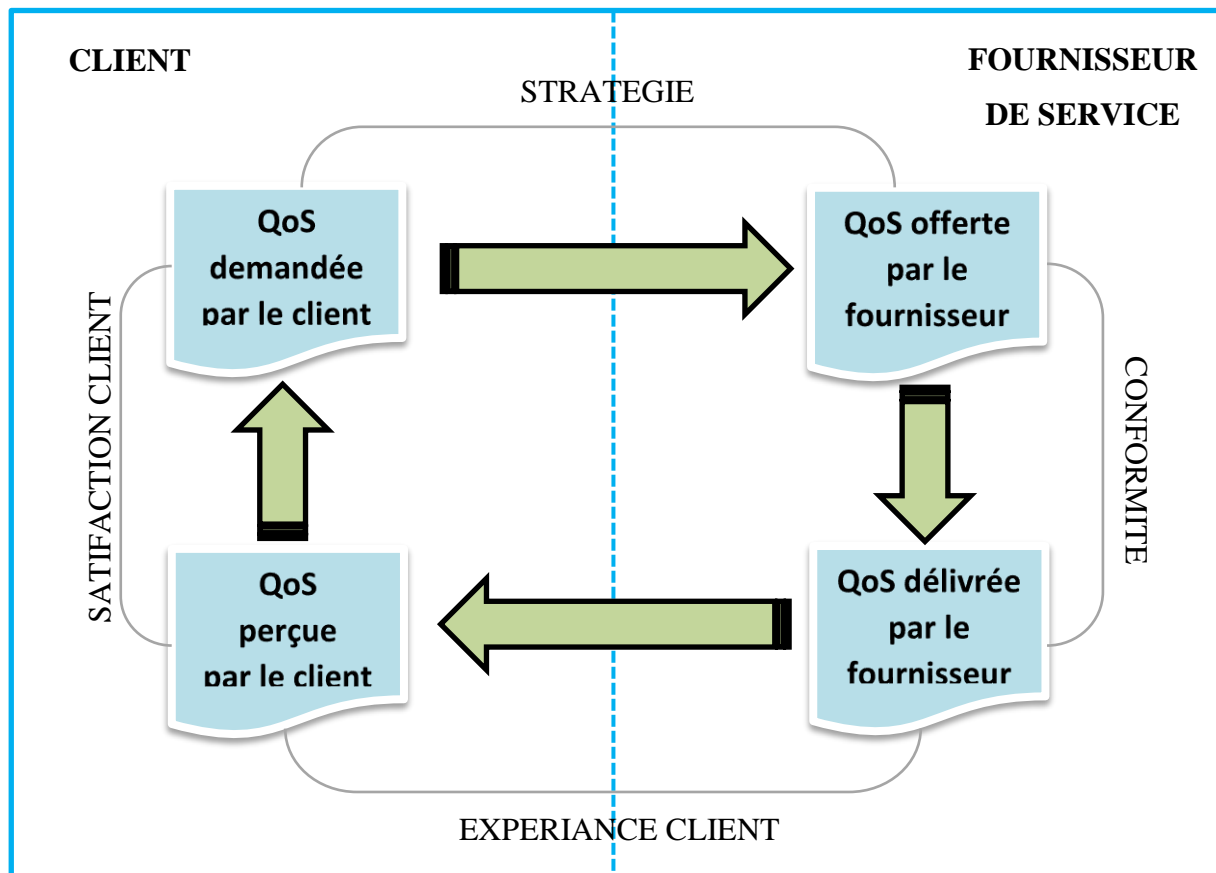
CLIENT

FOURNISSEUR DE SERVICE

STRATEGIE

QoS demandée par le client

QoS offerte par le fournisseur

SATIFACTION CLIENT

CONFORMITE

QoS perçue par le client

QoS délivrée par le fournisseur

EXPERIANCE CLIENT